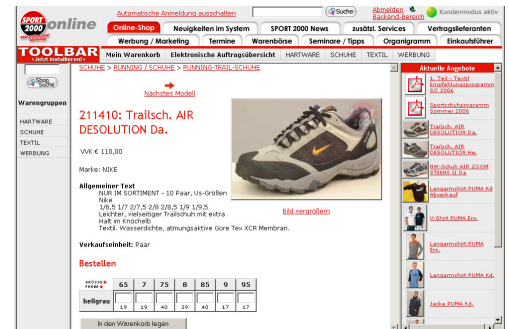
SPORT 2000 online

Automatische Anmeldung ausschalten

Suche

Abmelden Backend-Bereich

Kundenmodus aktiv

Online-Shop | Neuigkeiten im System | SPORT 2000 News | zusätzl. Services | Vertragslieferanten

Werbung / Marketing | Termine | Warenbörse | Seminare / Tipps | Organigramm | Einkaufsführer

TOOLBAR
• Jetzt installieren! •

Mein Warenkorb | Elektronische Auftragsübersicht | HARTWARE | SCHUHE | TEXTIL | WERBUNG

SCHUHE > RUNNING / SCHUHE > RUNNING-TRAIL-SCHUHE

Shop Suche

Warengruppen

HARTWARE
SCHUHE
TEXTIL
WERBUNG

Nächstes Modell

211410: Trailsch. AIR DESOLUTION Da.

VVK € 110,00

Marke: NIKE

Allgemeiner Text
NUR IM SORTIMENT - 10 Paar, Us-Größen
Nike
1/6,5 1/7 2/7,5 2/8 2/8,5 1/9 1/9,5
Leichter, vielseitiger Trailschuh mit extra
Halt im Knöchelb
Textil. Wasserdichte, atmungsaktive Gore Tex XCR Membran.

Bild vergrößern

Verkaufseinheit: Paar

Bestellen

| GRÖSSE / FARBE | 65 | 7 | 75 | 8 | 85 | 9 | 95 |
|---|---|---|---|---|---|---|---|
| hellgrau | 19 | 19 | 40 | 39 | 40 | 17 | 17 |

In den Warenkorb legen

Aktuelle Angebote

1. Teil - Textil Empfehlungsprogramm SS 2006
Sportschuhprogramm Sommer 2006
Trailsch. AIR DESOLUTION Da.
Trailsch. AIR DESOLUTION He.
NW-Schuh AIR ZOOM STEENS II Da
Langarmshirt PUMA Kd. Abverkauf
V-Shirt PUMA Erw.
Langarmshirt PUMA Erw.
Langarmshirt PUMA Kd.
Jacke PUMA Kd.